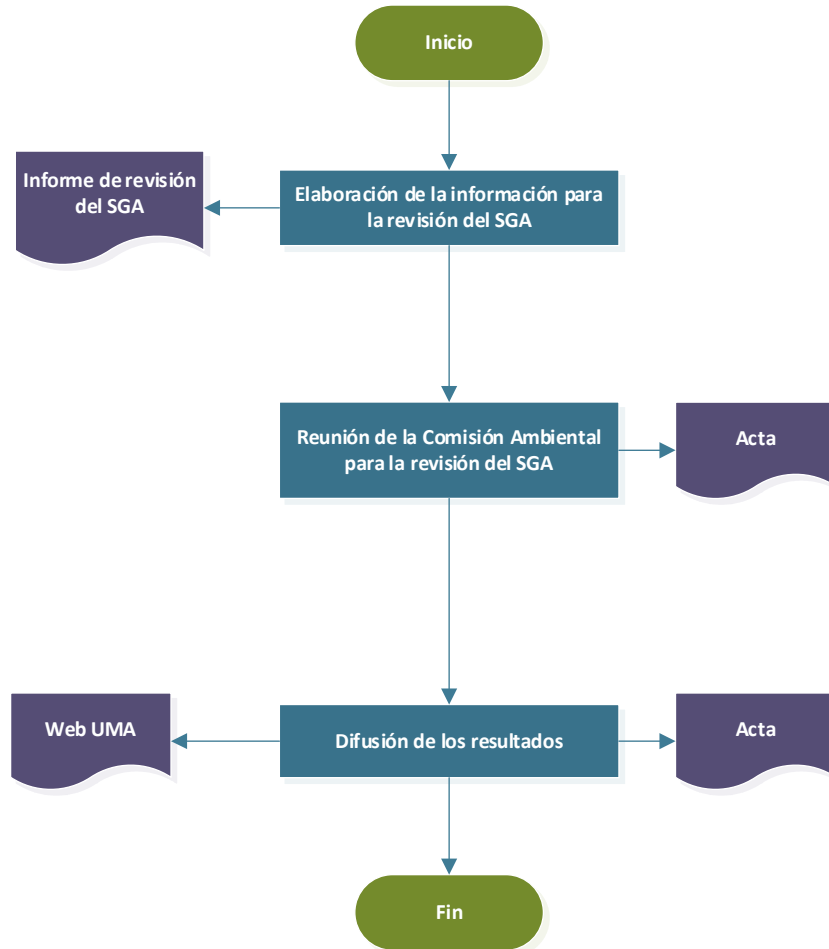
Inicio

Informe de revisión del SGA

Elaboración de la información para la revisión del SGA

Reunión de la Comisión Ambiental para la revisión del SGA

Acta

Web UMA

Difusión de los resultados

Acta

Fin